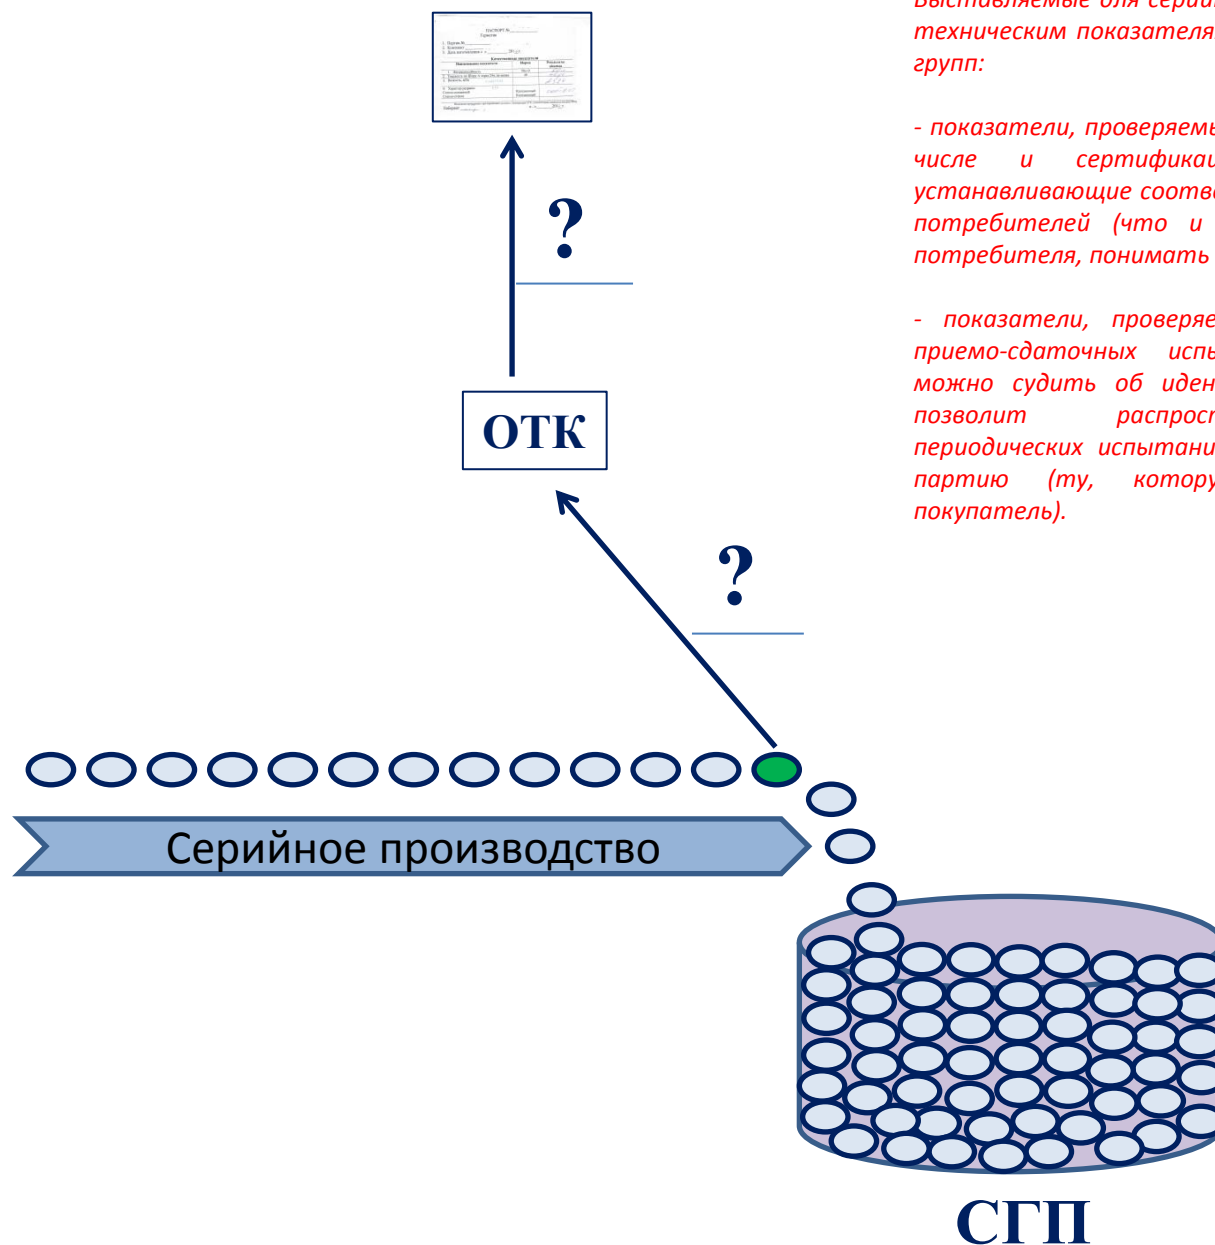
Выставляемые для серии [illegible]
техническим показателя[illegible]
групп:

- показатели, проверяемы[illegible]
числе и сертификаци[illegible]
устанавливающие соотве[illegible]
потребителей (что и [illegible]
потребителя, понимать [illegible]

- показатели, проверяе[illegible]
приемо-сдаточных испы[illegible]
можно судить об иден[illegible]
позволит распрост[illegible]
периодических испытани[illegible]
партию (ту, котору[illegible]
покупатель).

?

ОТК

?

Серийное производство

СГП